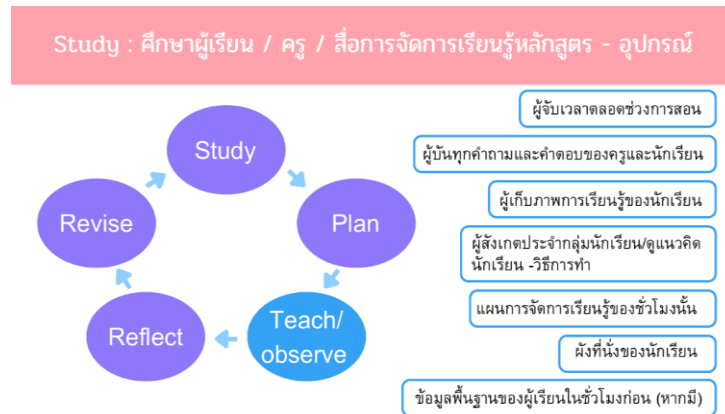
Study : ศึกษาผู้เรียน / ครู / สื่อการจัดการเรียนรู้หลักสูตร - อุปกรณ์

Study

Plan

Teach/ observe

Reflect

Revise

ผู้จับเวลาตลอดช่วงการสอน

ผู้บันทุกคำถามและคำตอบของครูและนักเรียน

ผู้เก็บภาพการเรียนรู้ของนักเรียน

ผู้สังเกตประจำกลุ่มนักเรียน/ดูแนวคิดนักเรียน -วิธีการทำ

แผนการจัดการเรียนรู้ของชั่วโมงนั้น

ผังที่นั่งของนักเรียน

ข้อมูลพื้นฐานของผู้เรียนในชั่วโมงก่อน (หากมี)